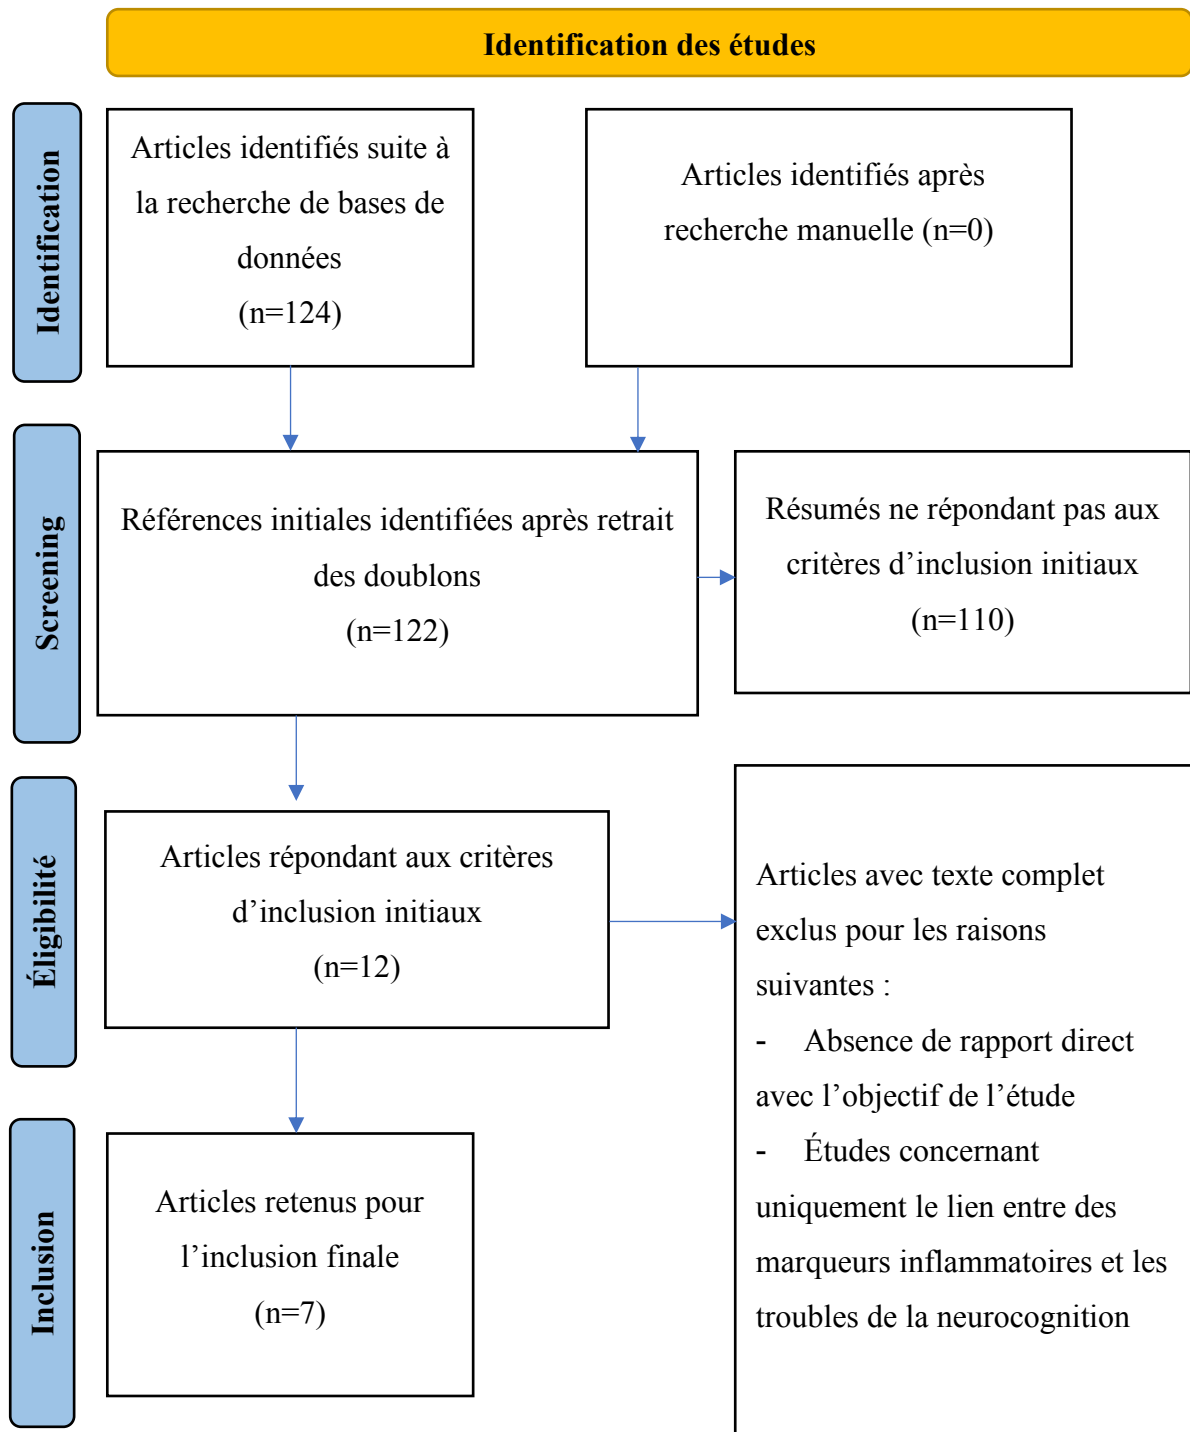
Identification des études

Identification

Articles identifiés suite à la recherche de bases de données (n=124)

Articles identifiés après recherche manuelle (n=0)

Screening

Références initiales identifiées après retrait des doublons (n=122)

Résumés ne répondant pas aux critères d’inclusion initiaux (n=110)

Éligibilité

Articles répondant aux critères d’inclusion initiaux (n=12)

Articles avec texte complet exclus pour les raisons suivantes :

- Absence de rapport direct avec l’objectif de l’étude

- Études concernant uniquement le lien entre des marqueurs inflammatoires et les troubles de la neurocognition

Inclusion

Articles retenus pour l’inclusion finale (n=7)